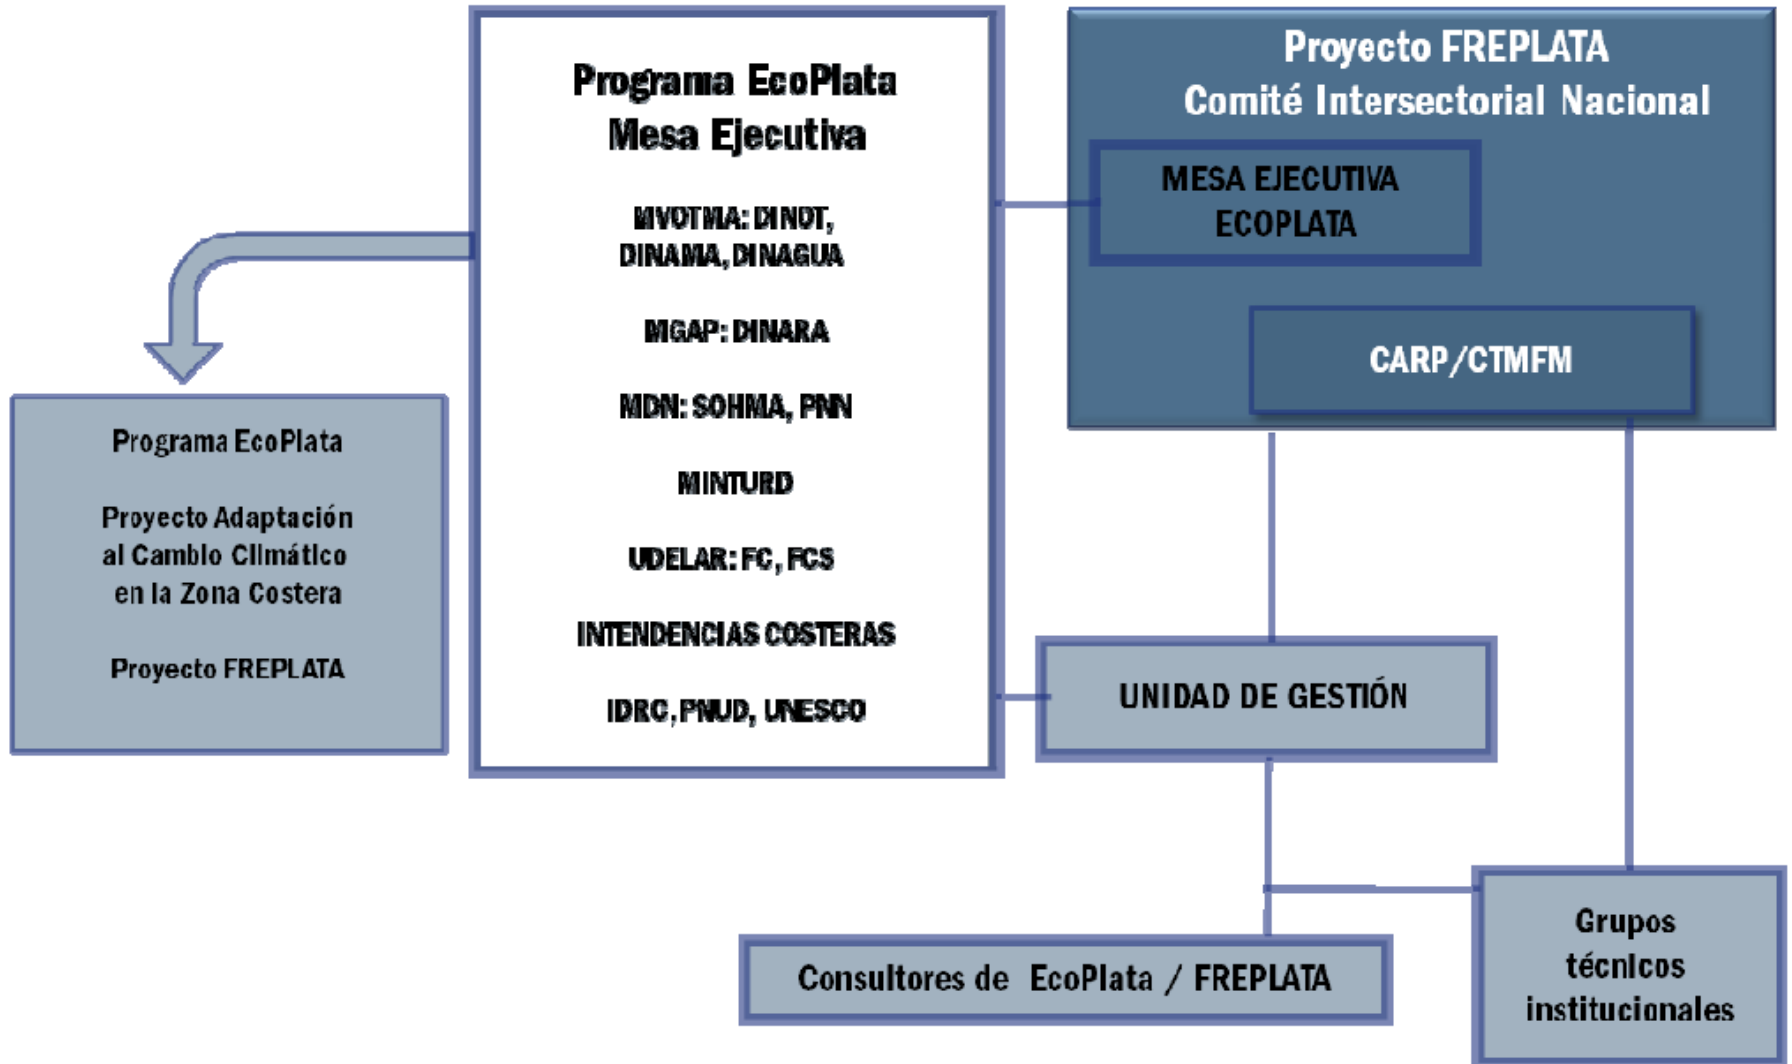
Programa EcoPlata
Mesa Ejecutiva

MVOTMA: DINOT, DINAMA, DINAGUA

MGAP: DINARA

MDN: SOHMA, PNN

MINTURD

UDELAR: FC, FCS

INTENDENCIAS COSTERAS

IDRC, PNUD, UNESCO

Proyecto FREPLATA
Comité Intersectorial Nacional

MESA EJECUTIVA
ECOPLATA

CARP/CTMFM

Programa EcoPlata

Proyecto Adaptación al Cambio Climático en la Zona Costera

Proyecto FREPLATA

UNIDAD DE GESTIÓN

Consultores de EcoPlata / FREPLATA

Grupos técnicos institucionales